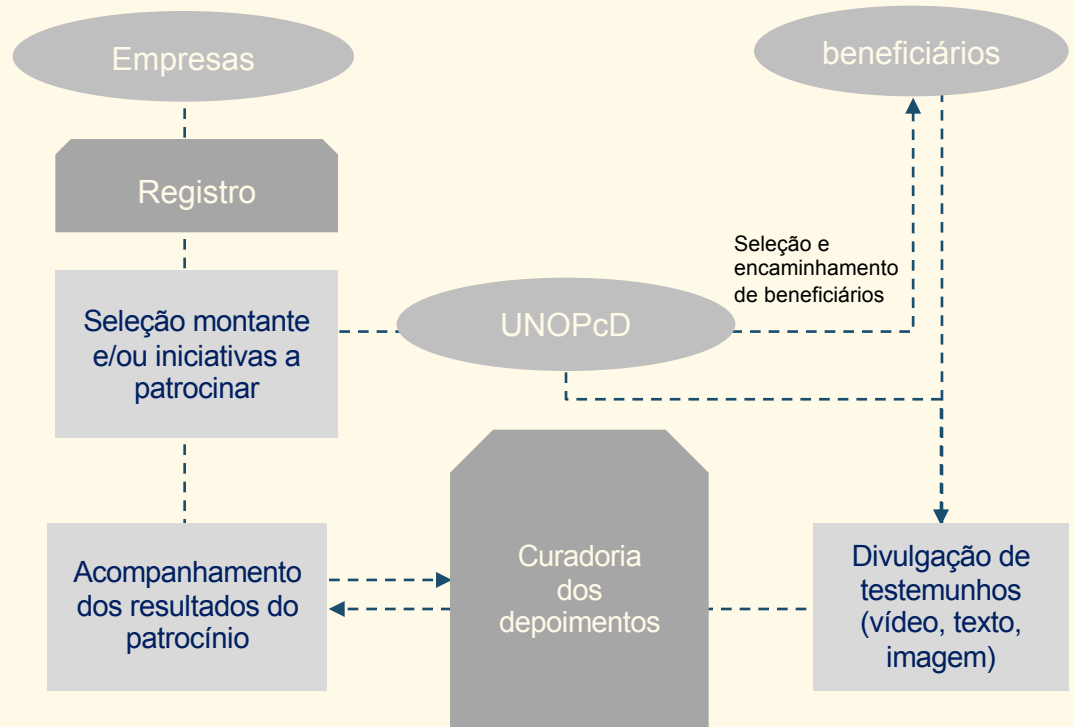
Empresas

beneficiários

Registro

Seleção e encaminhamento de beneficiários

Seleção montante e/ou iniciativas a patrocinar

UNOPcD

Acompanhamento dos resultados do patrocínio

Curadoria dos depoimentos

Divulgação de testemunhos (vídeo, texto, imagem)